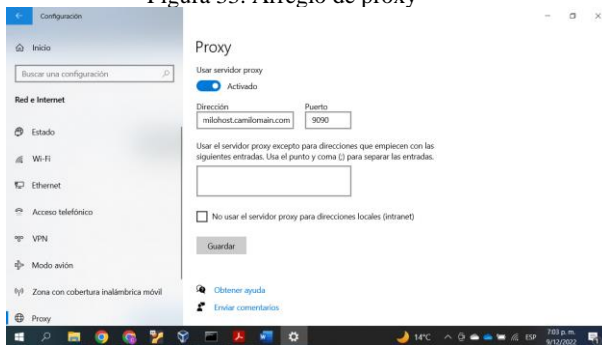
Figura 35: Arreglo de proxy

Configuración

Inicio

Buscar una configuración

Red e Internet

Estado

Wi-Fi

Ethernet

Acceso telefónico

VPN

Modo avión

Zona con cobertura inalámbrica móvil

Proxy

Proxy

Usar servidor proxy

Activado

Dirección
milohost.camilomain.com

Puerto
9090

Usar el servidor proxy excepto para direcciones que empiecen con las siguientes entradas. Usa el punto y coma (;) para separar las entradas.

No usar el servidor proxy para direcciones locales (intranet)

Guardar

Obtener ayuda

Enviar comentarios

14°C ESP 7:03 p. m. 9/12/2022